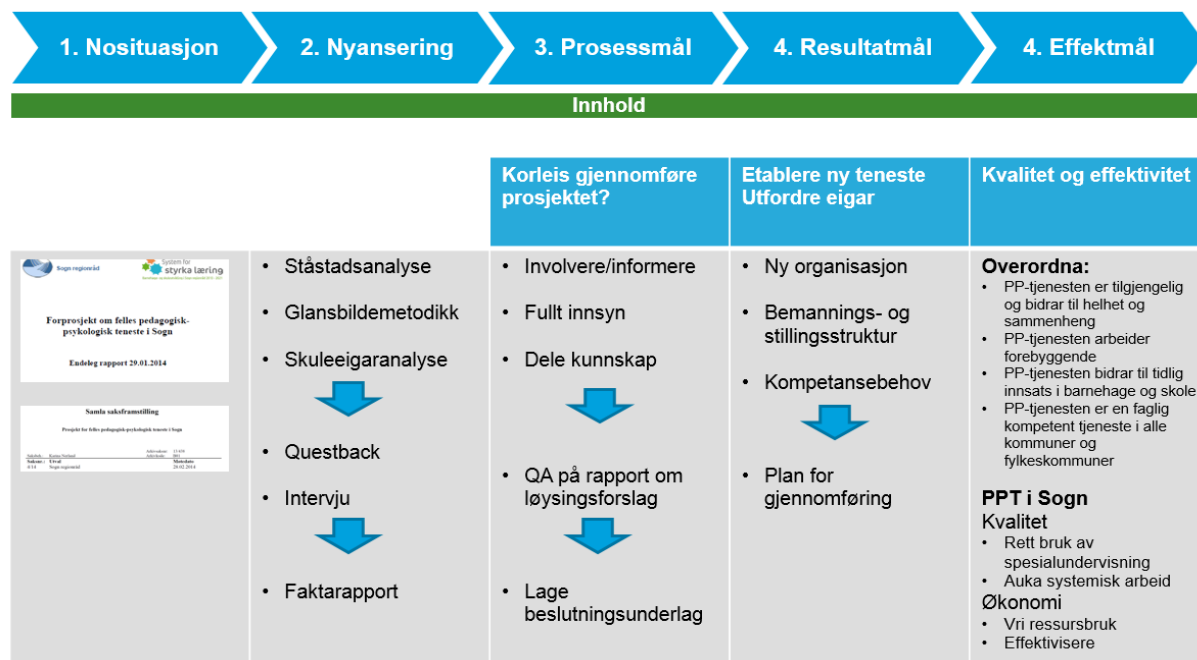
1. Nosituasjon

2. Nyansering

3. Prosessmål

4. Resultatmål

4. Effektmål

Innhold

Korleis gjennomføre prosjektet?

Etablere ny teneste Utfordre eigar

Kvalitet og effektivitet

Sogn regionråd

System for styrka læring

Forprosjekt om felles pedagogisk-psykologisk teneste i Sogn

Endeleg rapport 29.01.2014

Samla saksframstilling

Prosjekt for felles pedagogisk-psykologisk teneste i Sogn

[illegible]

• Ståstadsanalyse
• Glansbildemetodikk
• Skuleeigaranalyse
• Questback
• Intervju
• Faktarapport

• Involvere/informere
• Fullt innsyn
• Dele kunnskap
• QA på rapport om løysingsforslag
• Lage beslutningsunderlag

• Ny organisasjon
• Bemannings- og stillingsstruktur
• Kompetansebehov
• Plan for gjennomføring

Overordna:
• PP-tjenesten er tilgjengelig og bidrar til helhet og sammenheng
• PP-tjenesten arbeider forebyggende
• PP-tjenesten bidrar til tidlig innsats i barnehage og skole
• PP-tjenesten er en faglig kompetent tjeneste i alle kommuner og fylkeskommuner

PPT i Sogn
Kvalitet
• Rett bruk av spesialundervisning
• Auka systemisk arbeid
Økonomi
• Vri ressursbruk
• Effektivisere